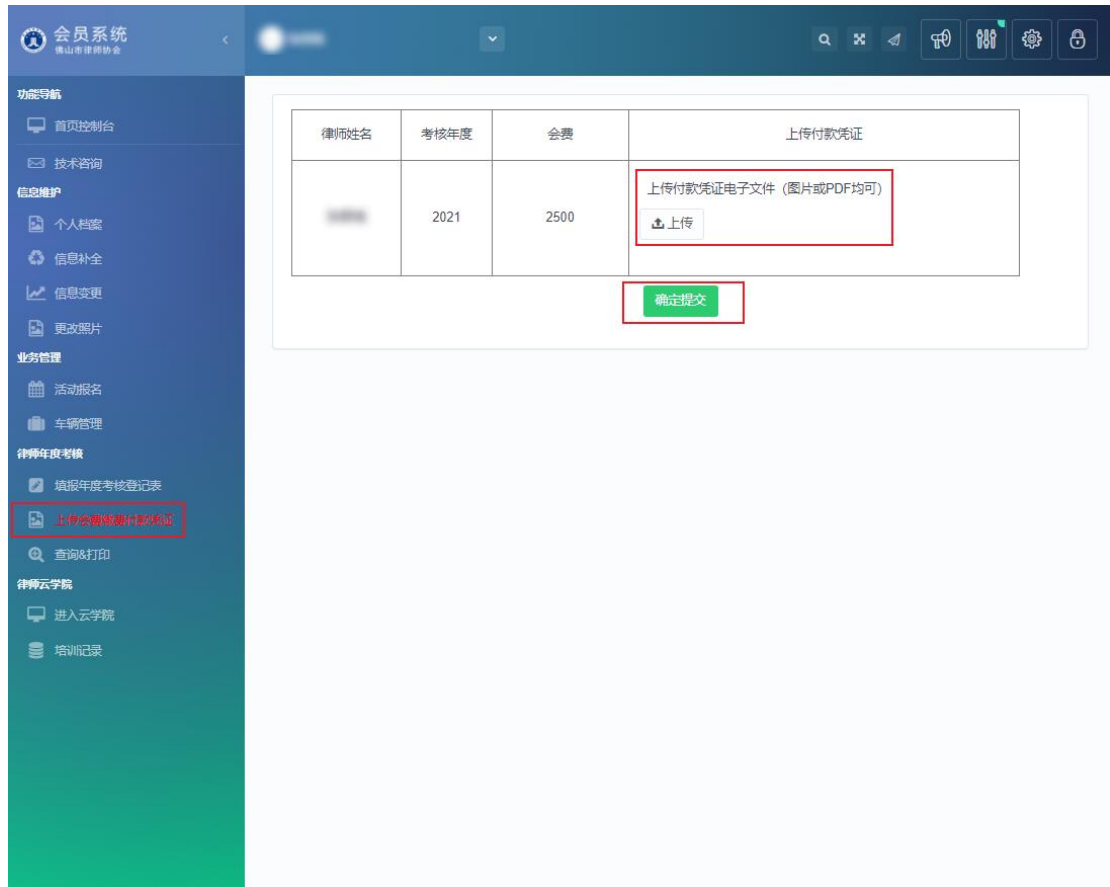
会员系统
佛山市律师协会

功能导航
首页控制台
技术咨询
信息维护
个人档案
信息补全
信息变更
更改照片
业务管理
活动报名
车辆管理
律师年度考核
填报年度考核登记表
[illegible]
查询&打印
律师云学院
进入云学院
培训记录

| 律师姓名 | 考核年度 | 会费 | 上传付款凭证 |
|---|---|---|---|
| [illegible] | 2021 | 2500 | 上传付款凭证电子文件（图片或PDF均可） 上传 |

确定提交